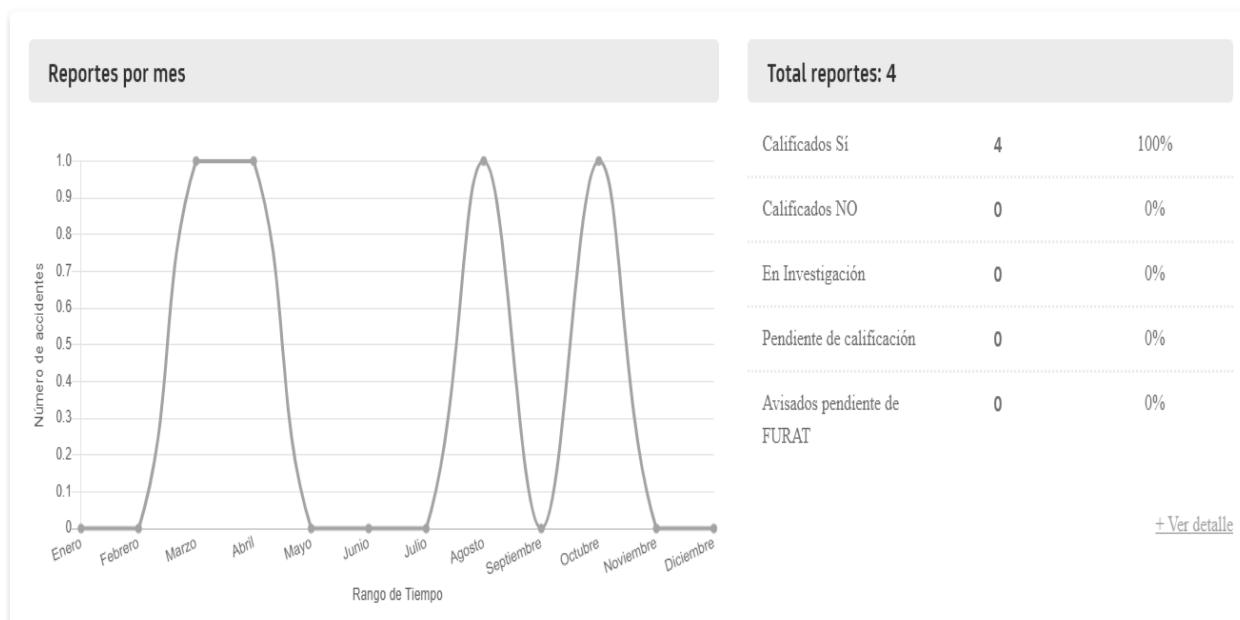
Reportes por mes

Número de accidentes

1.0
0.9
0.8
0.7
0.6
0.5
0.4
0.3
0.2
0.1
0

Enero Febrero Marzo Abril Mayo Junio Julio Agosto Septiembre Octubre Noviembre Diciembre

Rango de Tiempo

Total reportes: 4

| | | |
|---|---|---|
| Calificados Sí | 4 | 100% |
| Calificados NO | 0 | 0% |
| En Investigación | 0 | 0% |
| Pendiente de calificación | 0 | 0% |
| Avisados pendiente de FURAT | 0 | 0% |

+ Ver detalle